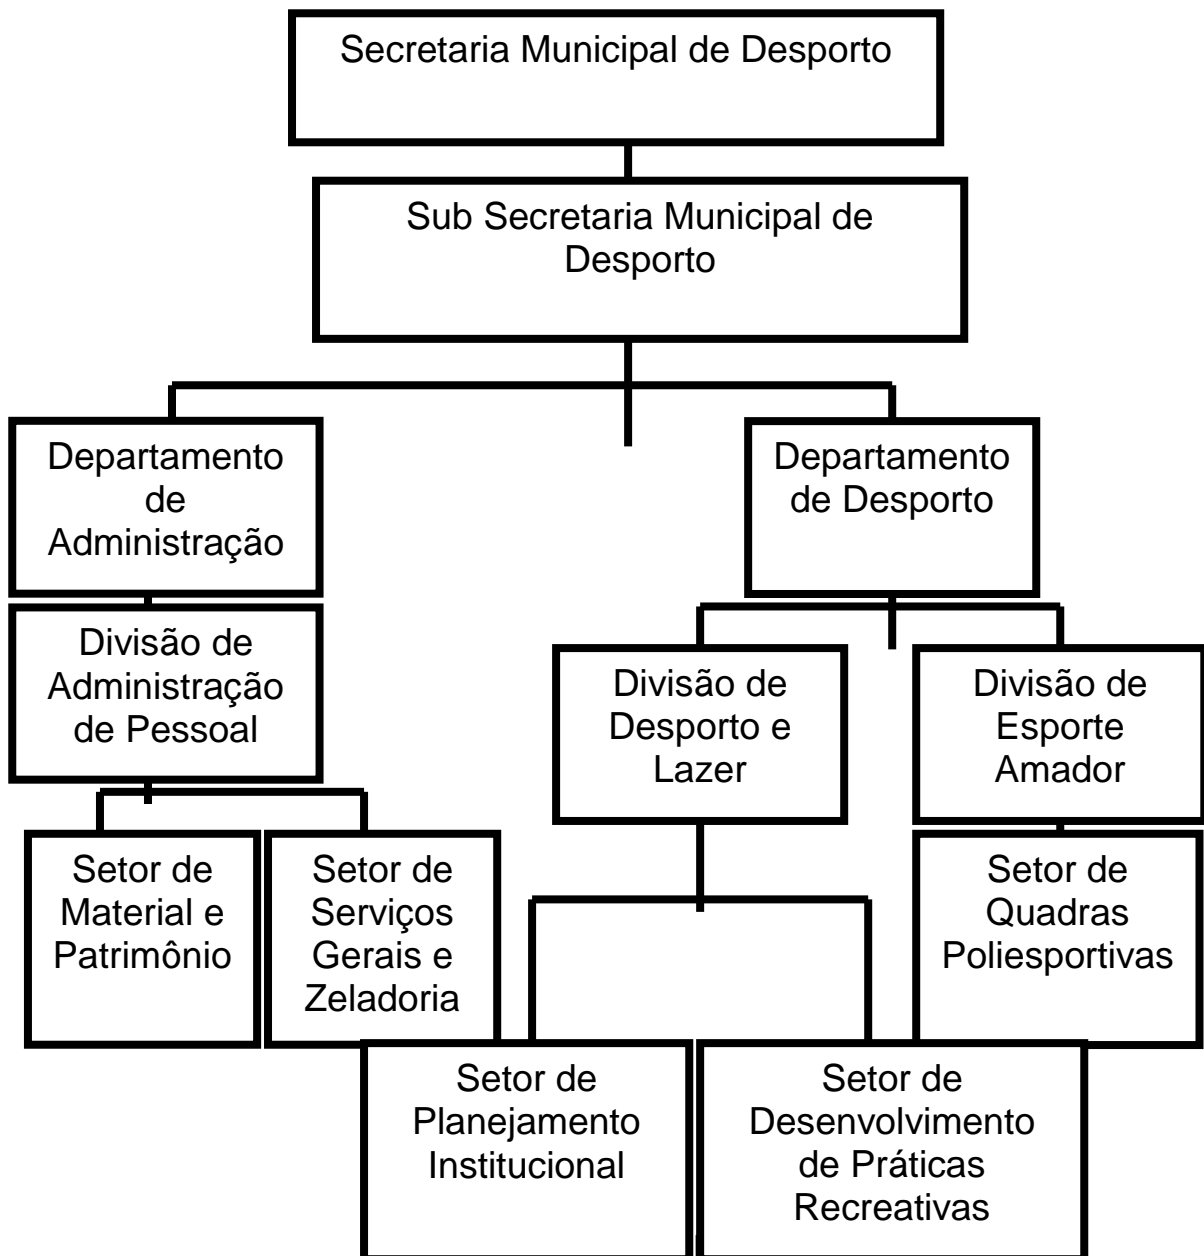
Secretaria Municipal de Desporto

Sub Secretaria Municipal de Desporto

Departamento de Administração

Departamento de Desporto

Divisão de Administração de Pessoal

Divisão de Desporto e Lazer

Divisão de Esporte Amador

Setor de Material e Patrimônio

Setor de Serviços Gerais e Zeladoria

Setor de Quadras Poliesportivas

Setor de Planejamento Institucional

Setor de Desenvolvimento de Práticas Recreativas